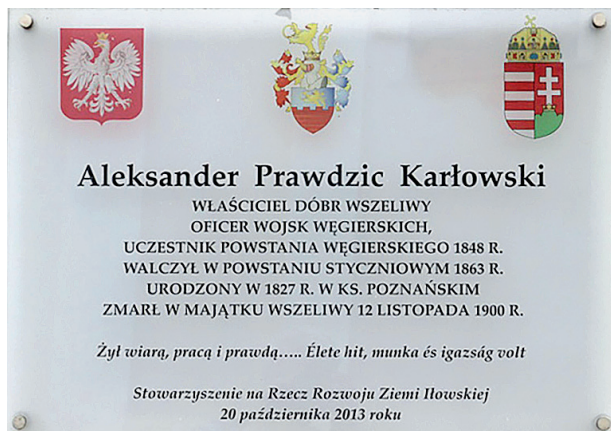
Aleksander Prawdzic Karłowski

WŁAŚCICIEL DÓBR WSZELIWY
OFICER WOJSK WĘGIERSKICH,
UCZESTNIK POWSTANIA WĘGIERSKIEGO 1848 R.
WALCZYŁ W POWSTANIU STYCZNIOWYM 1863 R.
URODZONY W 1827 R. W KS. POZNAŃSKIM
ZMARŁ W MAJĄTKU WSZELIWY 12 LISTOPADA 1900 R.

Żył wiarą, pracą i prawdą….. Élete hit, munka és igazság volt

Stowarzyszenie na Rzecz Rozwoju Ziemi Iłowskiej
20 października 2013 roku